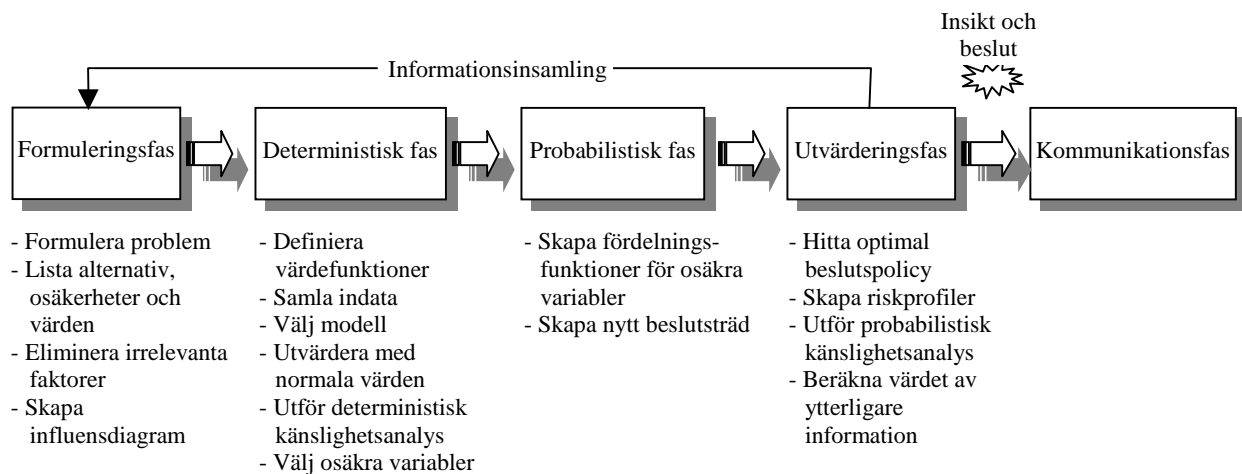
Insikt och beslut

Informationsinsamling

Formuleringsfas

Deterministisk fas

Probabilistisk fas

Utvärderingsfas

Kommunikationsfas

- Formulera problem
- Lista alternativ, osäkerheter och värden
- Eliminera irrelevanta faktorer
- Skapa influensdiagram

- Definiera värdefunktioner
- Samla indata
- Välj modell
- Utvärdera med normala värden
- Utför deterministisk känslighetsanalys
- Välj osäkra variabler

- Skapa fördelningsfunktioner för osäkra variabler
- Skapa nytt beslutsträd

- Hitta optimal beslutspolicy
- Skapa riskprofiler
- Utför probabilistisk känslighetsanalys
- Beräkna värdet av ytterligare information